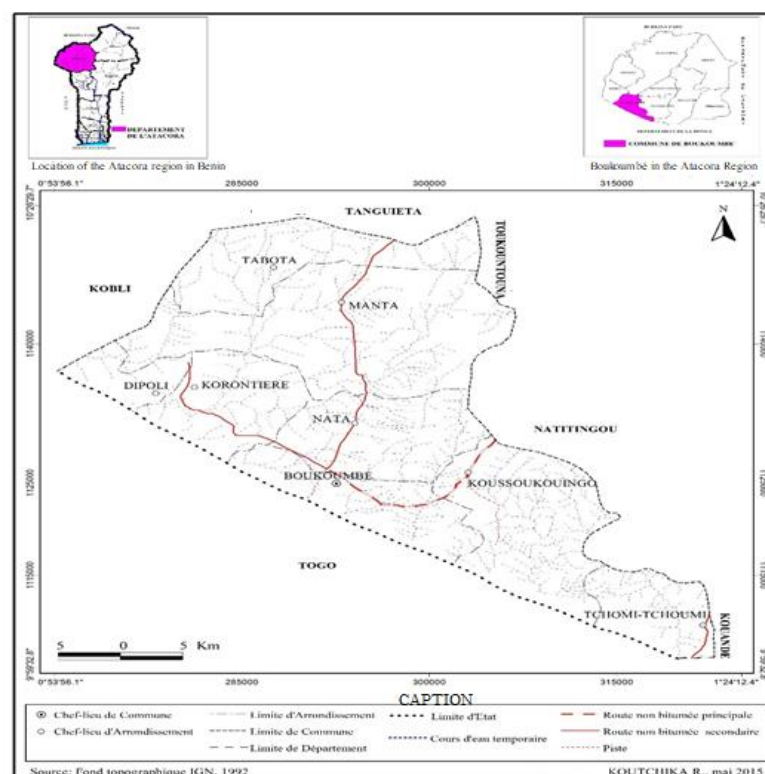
DEPARTEMENT DE L'ATACORA

Location of the Atacora region in Benin

COMMUNE DE BOUKOUMBE

Boukoumbé in the Atacora Region

0°53'56.1"

285000

300000

315000

1°24'12.4"

10°20'20.7"

TANGUIETA

TOUKOUNTOUNA

N

TABOTA

KOBLI

MANTA

1140000

DIPOLI

KORONTIERE

NATA

NATITINGOU

1125000

BOUKOUMBÈ

KOUSSOUKOUINGO

TOGO

1115000

TCHOMI-TCHOUMI

KOUANDE

5 0 5 Km

9°59'32.8"

0°53'56.1"

285000

300000

315000

1°24'12.4"

CAPTION

Chef-lieu de Commune

Chef-lieu d'Arrondissement

Limite d'Arrondissement

Limite de Commune

Limite de Département

Limite d'Etat

Cours d'eau temporaire

Route non bitumée principale

Route non bitumée secondaire

Piste

Source: Fond topographique IGN, 1992

KOUTCHIKA R., mai 2015